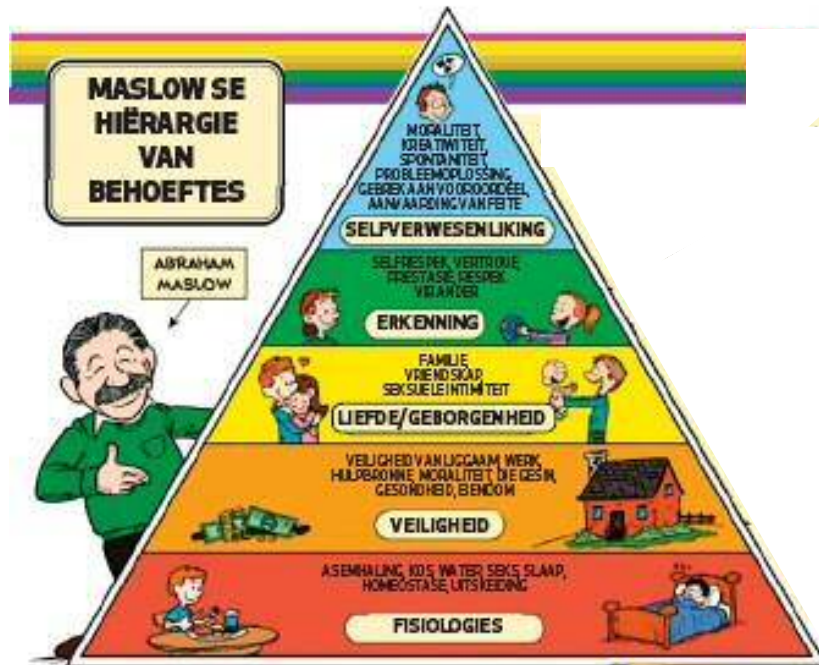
MASLOW SE HIËRARGIE VAN BEHOEFTES

ABRAHAM MASLOW

MORALITEIT, KREATIWITEIT, SPONTANITEIT, PROBLEEMOPLOSSING, GEBREK AAN VOOROORDEEL, AANVAARDING VAN FEITE

SELFVERWESENLIKING

SELFRESPEK, VERTROUE, PRESTASIE, RESPEK VIR ANDER

ERKENNING

FAMILIE, VRIENDSKAP, SEKSUELE INTIMITEIT

LIEFDE/GEBORGENHEID

VEILIGHEID VAN LIGGAAM, WERK, HULPBRONNE, MORALITEIT, DIE GESIN, GESONDHEID, EIENDOM

VEILIGHEID

ASEMHALING, KOS, WATER, SEKS, SLAAP, HOMEOSTASE, UITSKEIDING

FISIOLOGIES